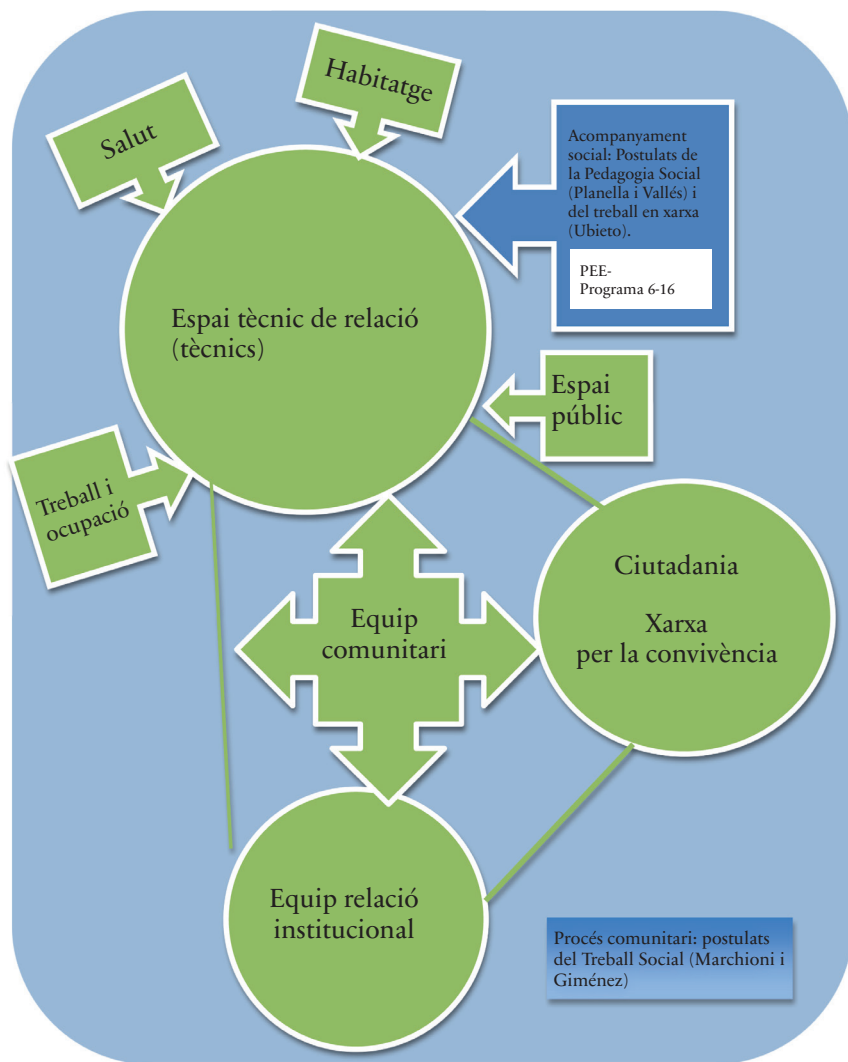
Habitatge

Salut

Acompanyament social: Postulats de la Pedagogia Social (Planella i Vallés) i del treball en xarxa (Ubieto).

PEE-
Programa 6-16

Espai tècnic de relació (tècnics)

Espai públic

Treball i ocupació

Ciutadania

Xarxa per la convivència

Equip comunitari

Equip relació institucional

Procés comunitari: postulats del Treball Social (Marchioni i Giménez)